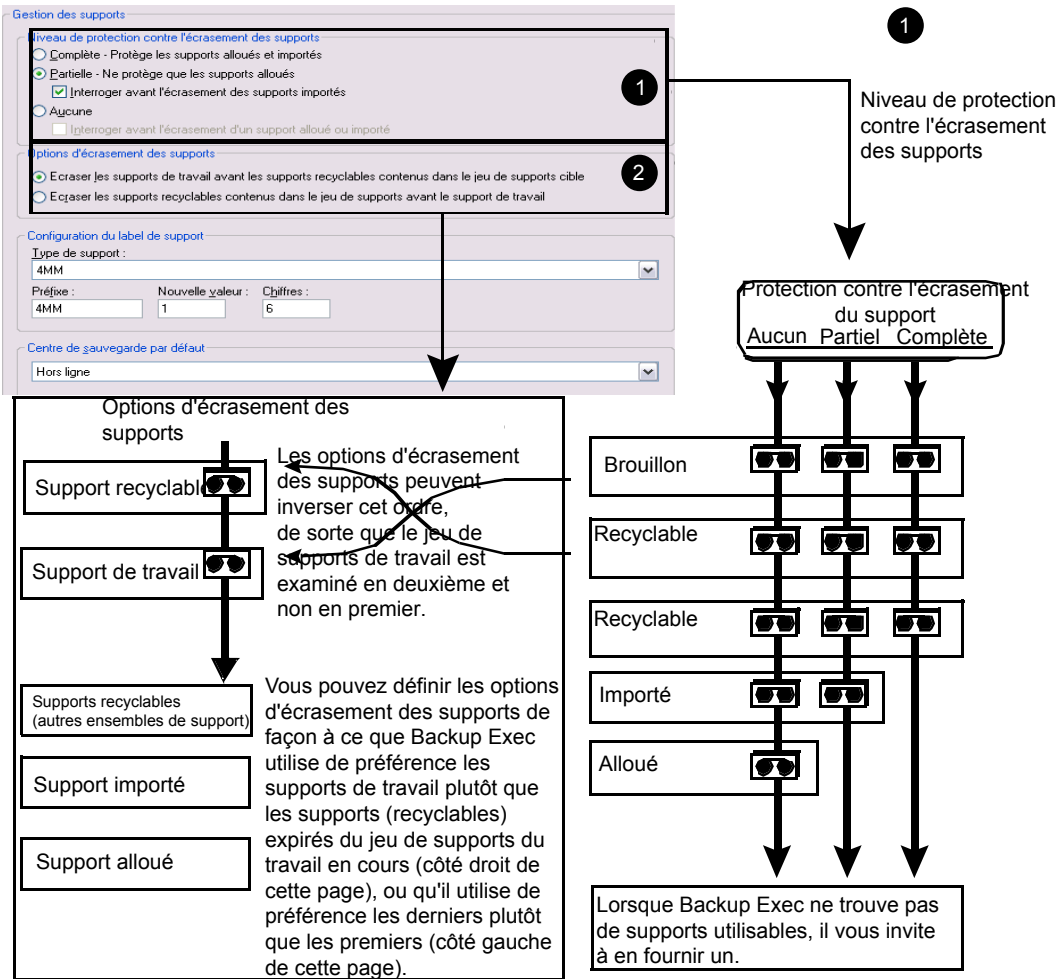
Gestion des supports

Niveau de protection contre l'écrasement des supports

Complète - Protège les supports alloués et importés

Partielle - Ne protège que les supports alloués

Interroger avant l'écrasement des supports importés

Aucune

Interroger avant l'écrasement d'un support alloué ou importé

1

Options d'écrasement des supports

Ecraser les supports de travail avant les supports recyclables contenus dans le jeu de supports cible

Ecraser les supports recyclables contenus dans le jeu de supports avant le support de travail

2

Configuration du label de support

Type de support :

4MM

Préfixe :

4MM

Nouvelle valeur :

1

Chiffres :

6

Centre de sauvegarde par défaut

Hors ligne

1

Niveau de protection contre l'écrasement des supports

Protection contre l'écrasement du support

Aucun Partiel Complète

Brouillon

Recyclable

Recyclable

Importé

Alloué

Lorsque Backup Exec ne trouve pas de supports utilisables, il vous invite à en fournir un.

Options d'écrasement des supports

Support recyclable

Support de travail

Les options d'écrasement des supports peuvent inverser cet ordre, de sorte que le jeu de supports de travail est examiné en deuxième et non en premier.

Supports recyclables (autres ensembles de support)

Support importé

Support alloué

Vous pouvez définir les options d'écrasement des supports de façon à ce que Backup Exec utilise de préférence les supports de travail plutôt que les supports (recyclables) expirés du jeu de supports du travail en cours (côté droit de cette page), ou qu'il utilise de préférence les derniers plutôt que les premiers (côté gauche de cette page).